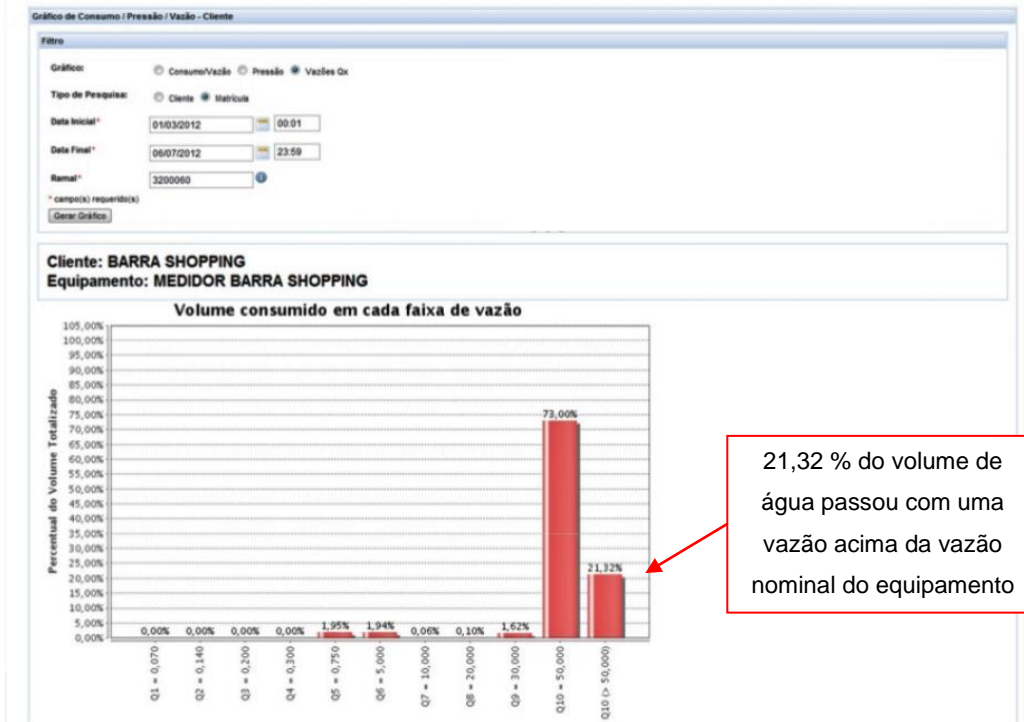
Gráfico de Consumo / Pressão / Vazão - Cliente

Filtro

Gráfico: Consumo/Vazão Pressão Vazões Qx

Tipo de Pesquisa: Cliente Matrícula

Data Inicial* 01/03/2012 00:01

Data Final* 06/07/2012 23:59

Ramal* 3200060

* campo(s) requerido(s)

Gerar Gráfico

Cliente: BARRA SHOPPING
Equipamento: MEDIDOR BARRA SHOPPING

Volume consumido em cada faixa de vazão

Percentual do Volume Totalizado

105,00%
100,00%
95,00%
90,00%
85,00%
80,00%
75,00%
70,00%
65,00%
60,00%
55,00%
50,00%
45,00%
40,00%
35,00%
30,00%
25,00%
20,00%
15,00%
10,00%
5,00%
0,00%

0,00% 0,00% 0,00% 0,00% 1,95% 1,94% 0,06% 0,10% 1,62% 73,00% 21,32%

Q1 = 0,070
Q2 = 0,140
Q3 = 0,200
Q4 = 0,300
Q5 = 0,750
Q6 = 5,000
Q7 = 10,000
Q8 = 20,000
Q9 = 30,000
Q10 = 50,000
Q10 (> 50,000)

21,32 % do volume de água passou com uma vazão acima da vazão nominal do equipamento